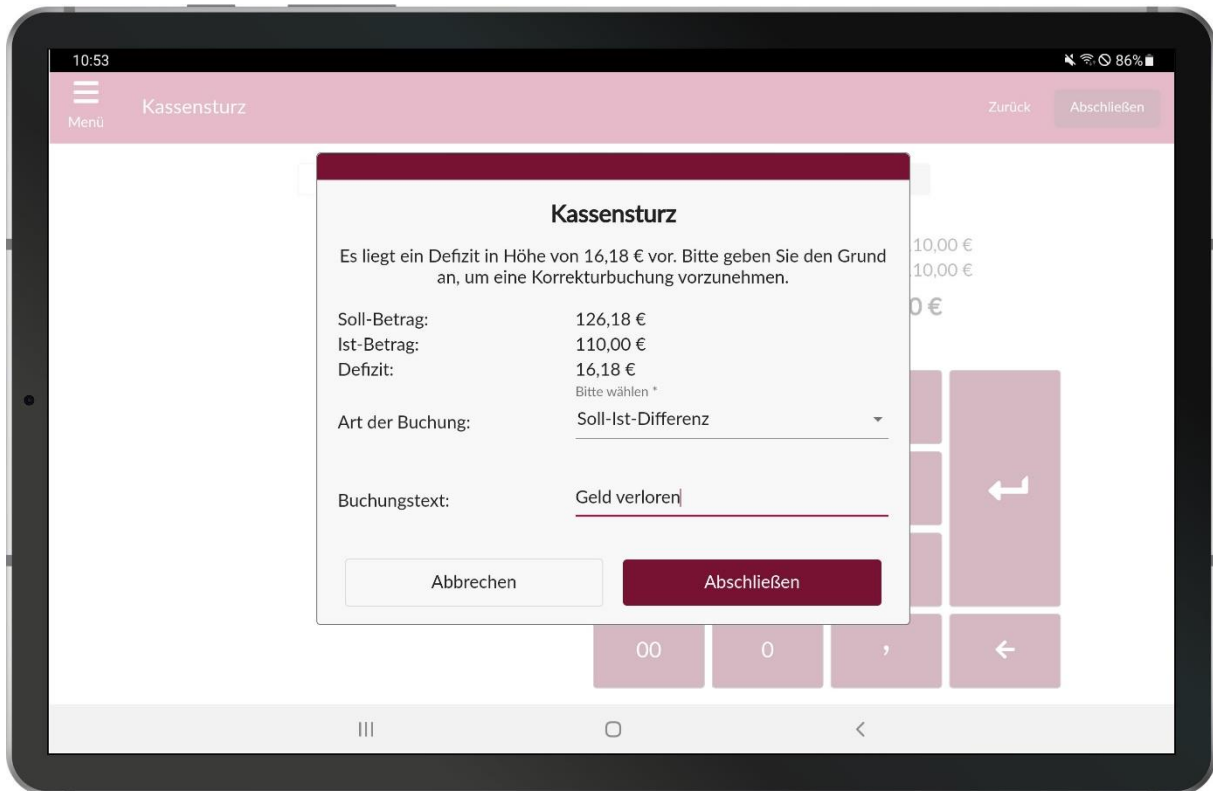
10:53

86%

Menü

Kassensturz

Zurück

Abschließen

Kassensturz

Es liegt ein Defizit in Höhe von 16,18 € vor. Bitte geben Sie den Grund an, um eine Korrekturbuchung vorzunehmen.

Soll-Betrag: 126,18 €
Ist-Betrag: 110,00 €
Defizit: 16,18 €

Bitte wählen *

Art der Buchung: Soll-Ist-Differenz

Buchungstext: Geld verloren

Abbrechen

Abschließen

10,00 €
10,00 €
0 €

00
0
,